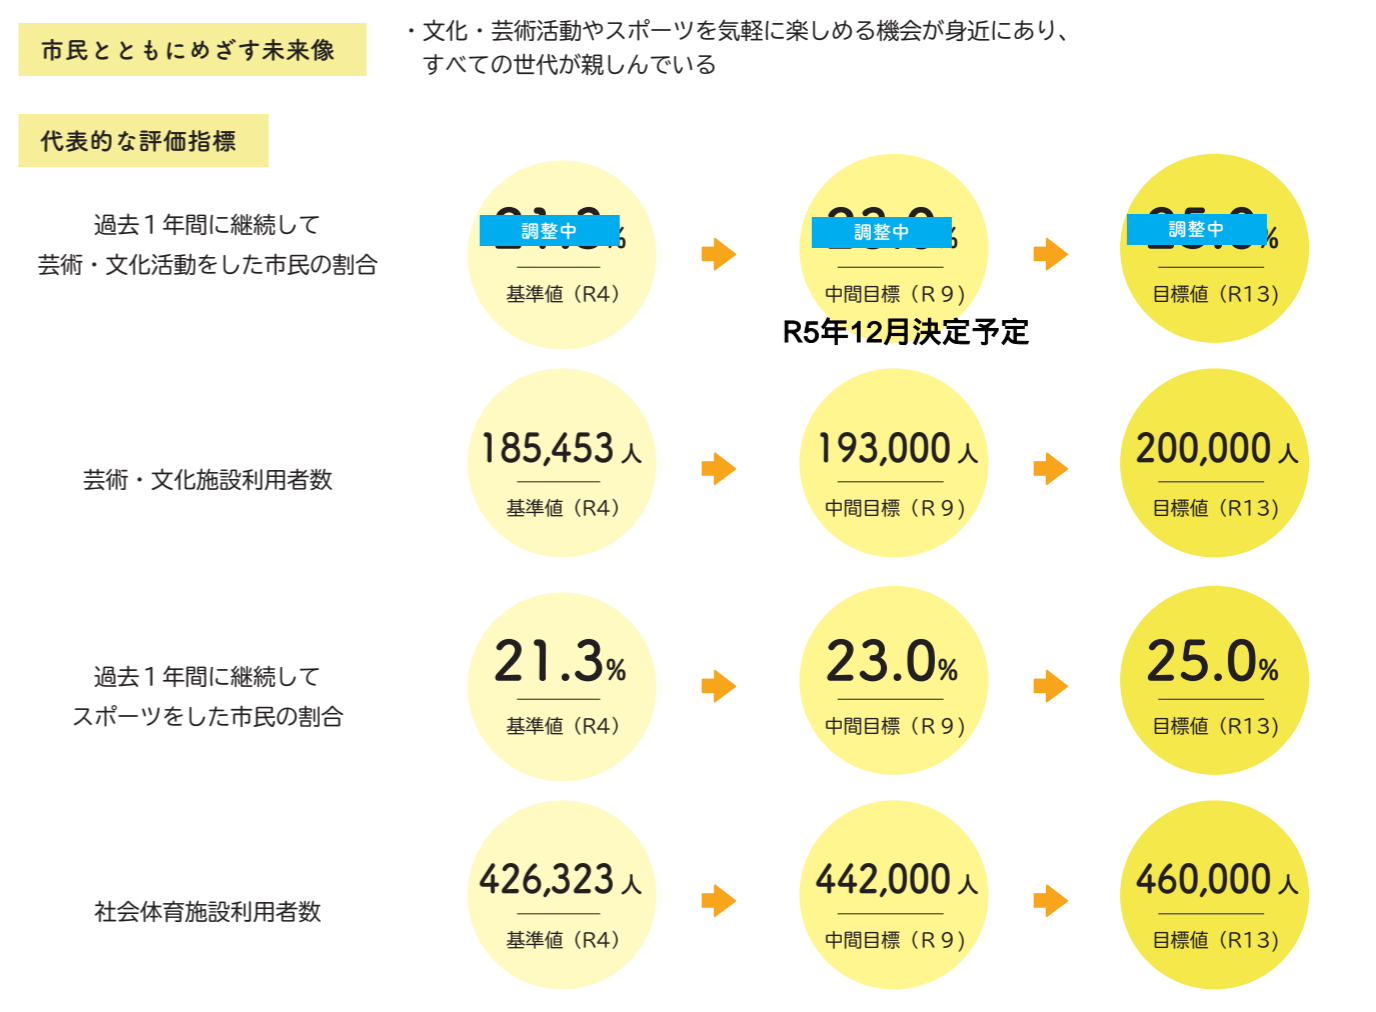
市民とともにめざす未来像

・文化・芸術活動やスポーツを気軽に楽しめる機会が身近にあり、すべての世代が親しんでいる

代表的な評価指標

過去１年間に継続して芸術・文化活動をした市民の割合

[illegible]% 調整中
基準値（R4）

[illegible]% 調整中
中間目標（R９）

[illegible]% 調整中
目標値（R13）

R5年12月決定予定

芸術・文化施設利用者数

185,453人
基準値（R4）

193,000人
中間目標（R９）

200,000人
目標値（R13）

過去１年間に継続してスポーツをした市民の割合

21.3%
基準値（R4）

23.0%
中間目標（R９）

25.0%
目標値（R13）

社会体育施設利用者数

426,323人
基準値（R4）

442,000人
中間目標（R９）

460,000人
目標値（R13）